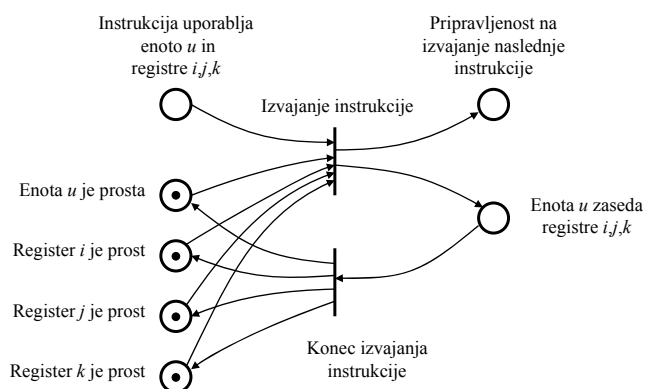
Instrukcija uporablja enoto $u$ in registre $i$,$j$,$k$

Pripravljenost na izvajanje naslednje instrukcije

Izvajanje instrukcije

Enota $u$ je prosta

Enota $u$ zaseda registre $i$,$j$,$k$

Register $i$ je prost

Register $j$ je prost

Register $k$ je prost

Konec izvajanja instrukcije